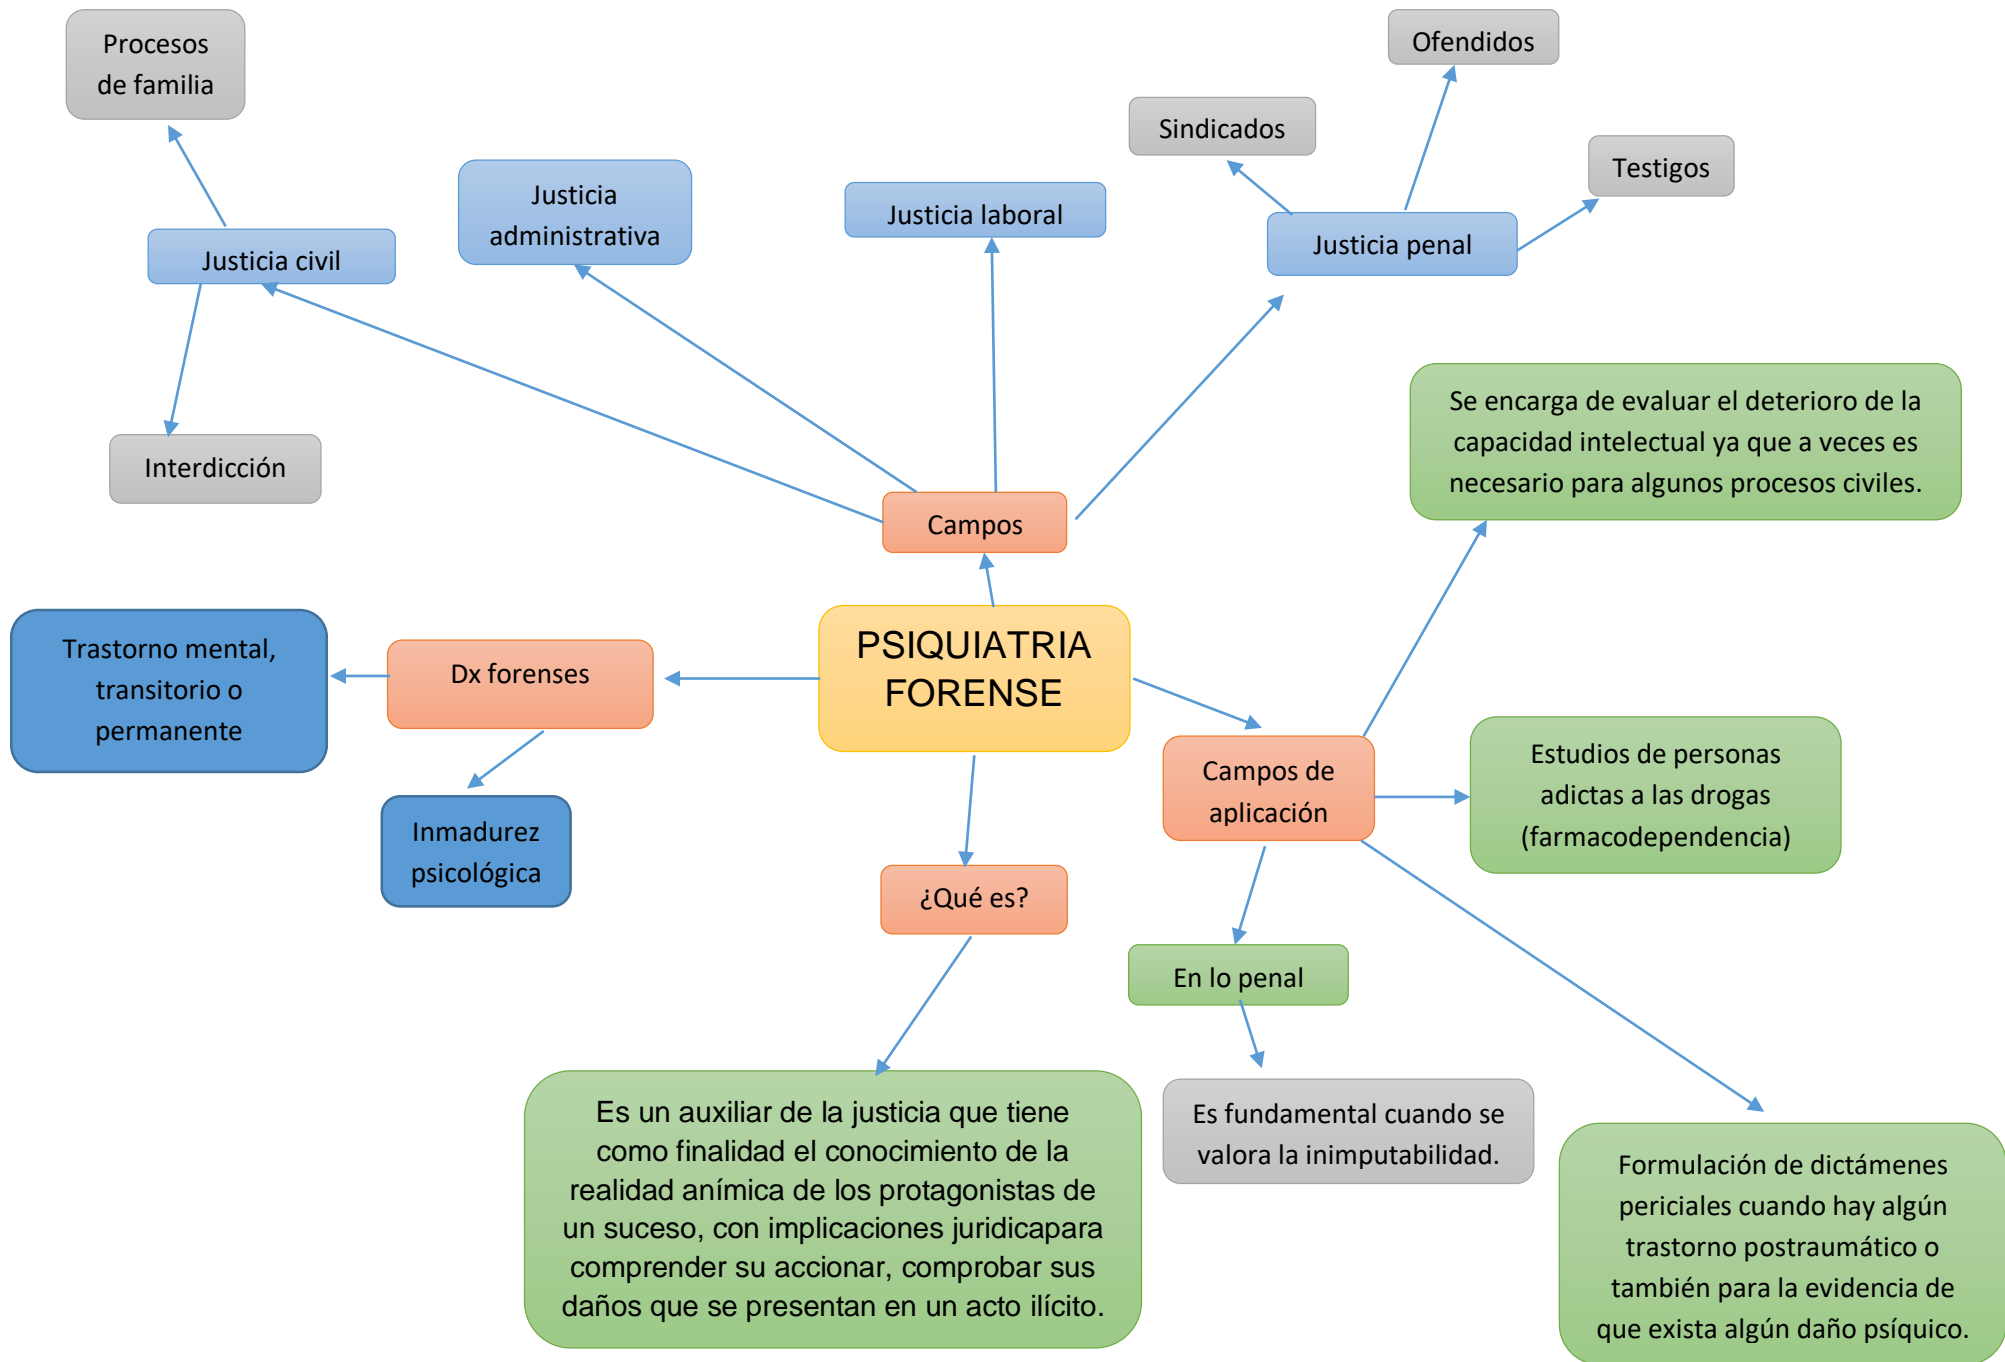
PSIQUIATRIA FORENSE

Campos

Justicia civil

Procesos de familia

Interdicción

Justicia administrativa

Justicia laboral

Justicia penal

Sindicados

Ofendidos

Testigos

Dx forenses

Trastorno mental, transitorio o permanente

Inmadurez psicológica

¿Qué es?

Es un auxiliar de la justicia que tiene como finalidad el conocimiento de la realidad anímica de los protagonistas de un suceso, con implicaciones juridicapara comprender su accionar, comprobar sus daños que se presentan en un acto ilícito.

Campos de aplicación

Se encarga de evaluar el deterioro de la capacidad intelectual ya que a veces es necesario para algunos procesos civiles.

Estudios de personas adictas a las drogas (farmacodependencia)

En lo penal

Es fundamental cuando se valora la inimputabilidad.

Formulación de dictámenes periciales cuando hay algún trastorno postraumático o también para la evidencia de que exista algún daño psíquico.